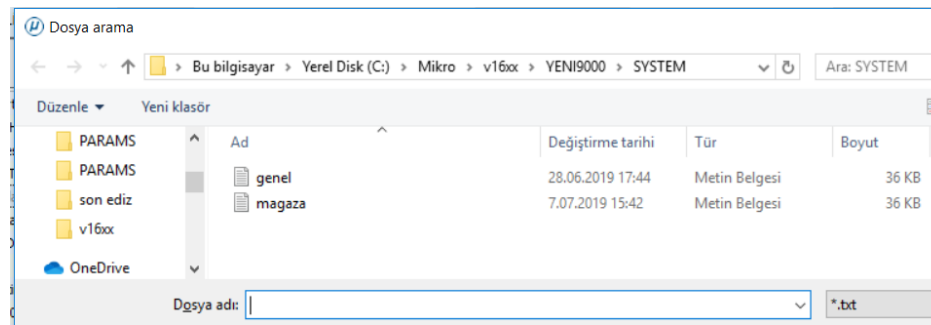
Dosya arama

Bu bilgisayar > Yerel Disk (C:) > Mikro > v16xx > YENI9000 > SYSTEM

Ara: SYSTEM

Düzenle ▾ Yeni klasör

PARAMS
PARAMS
son ediz
v16xx
OneDrive

| Ad | Değiştirme tarihi | Tür | Boyut |
|---|---|---|---|
| genel | 28.06.2019 17:44 | Metin Belgesi | 36 KB |
| magaza | 7.07.2019 15:42 | Metin Belgesi | 36 KB |

Dosya adı:

*.txt